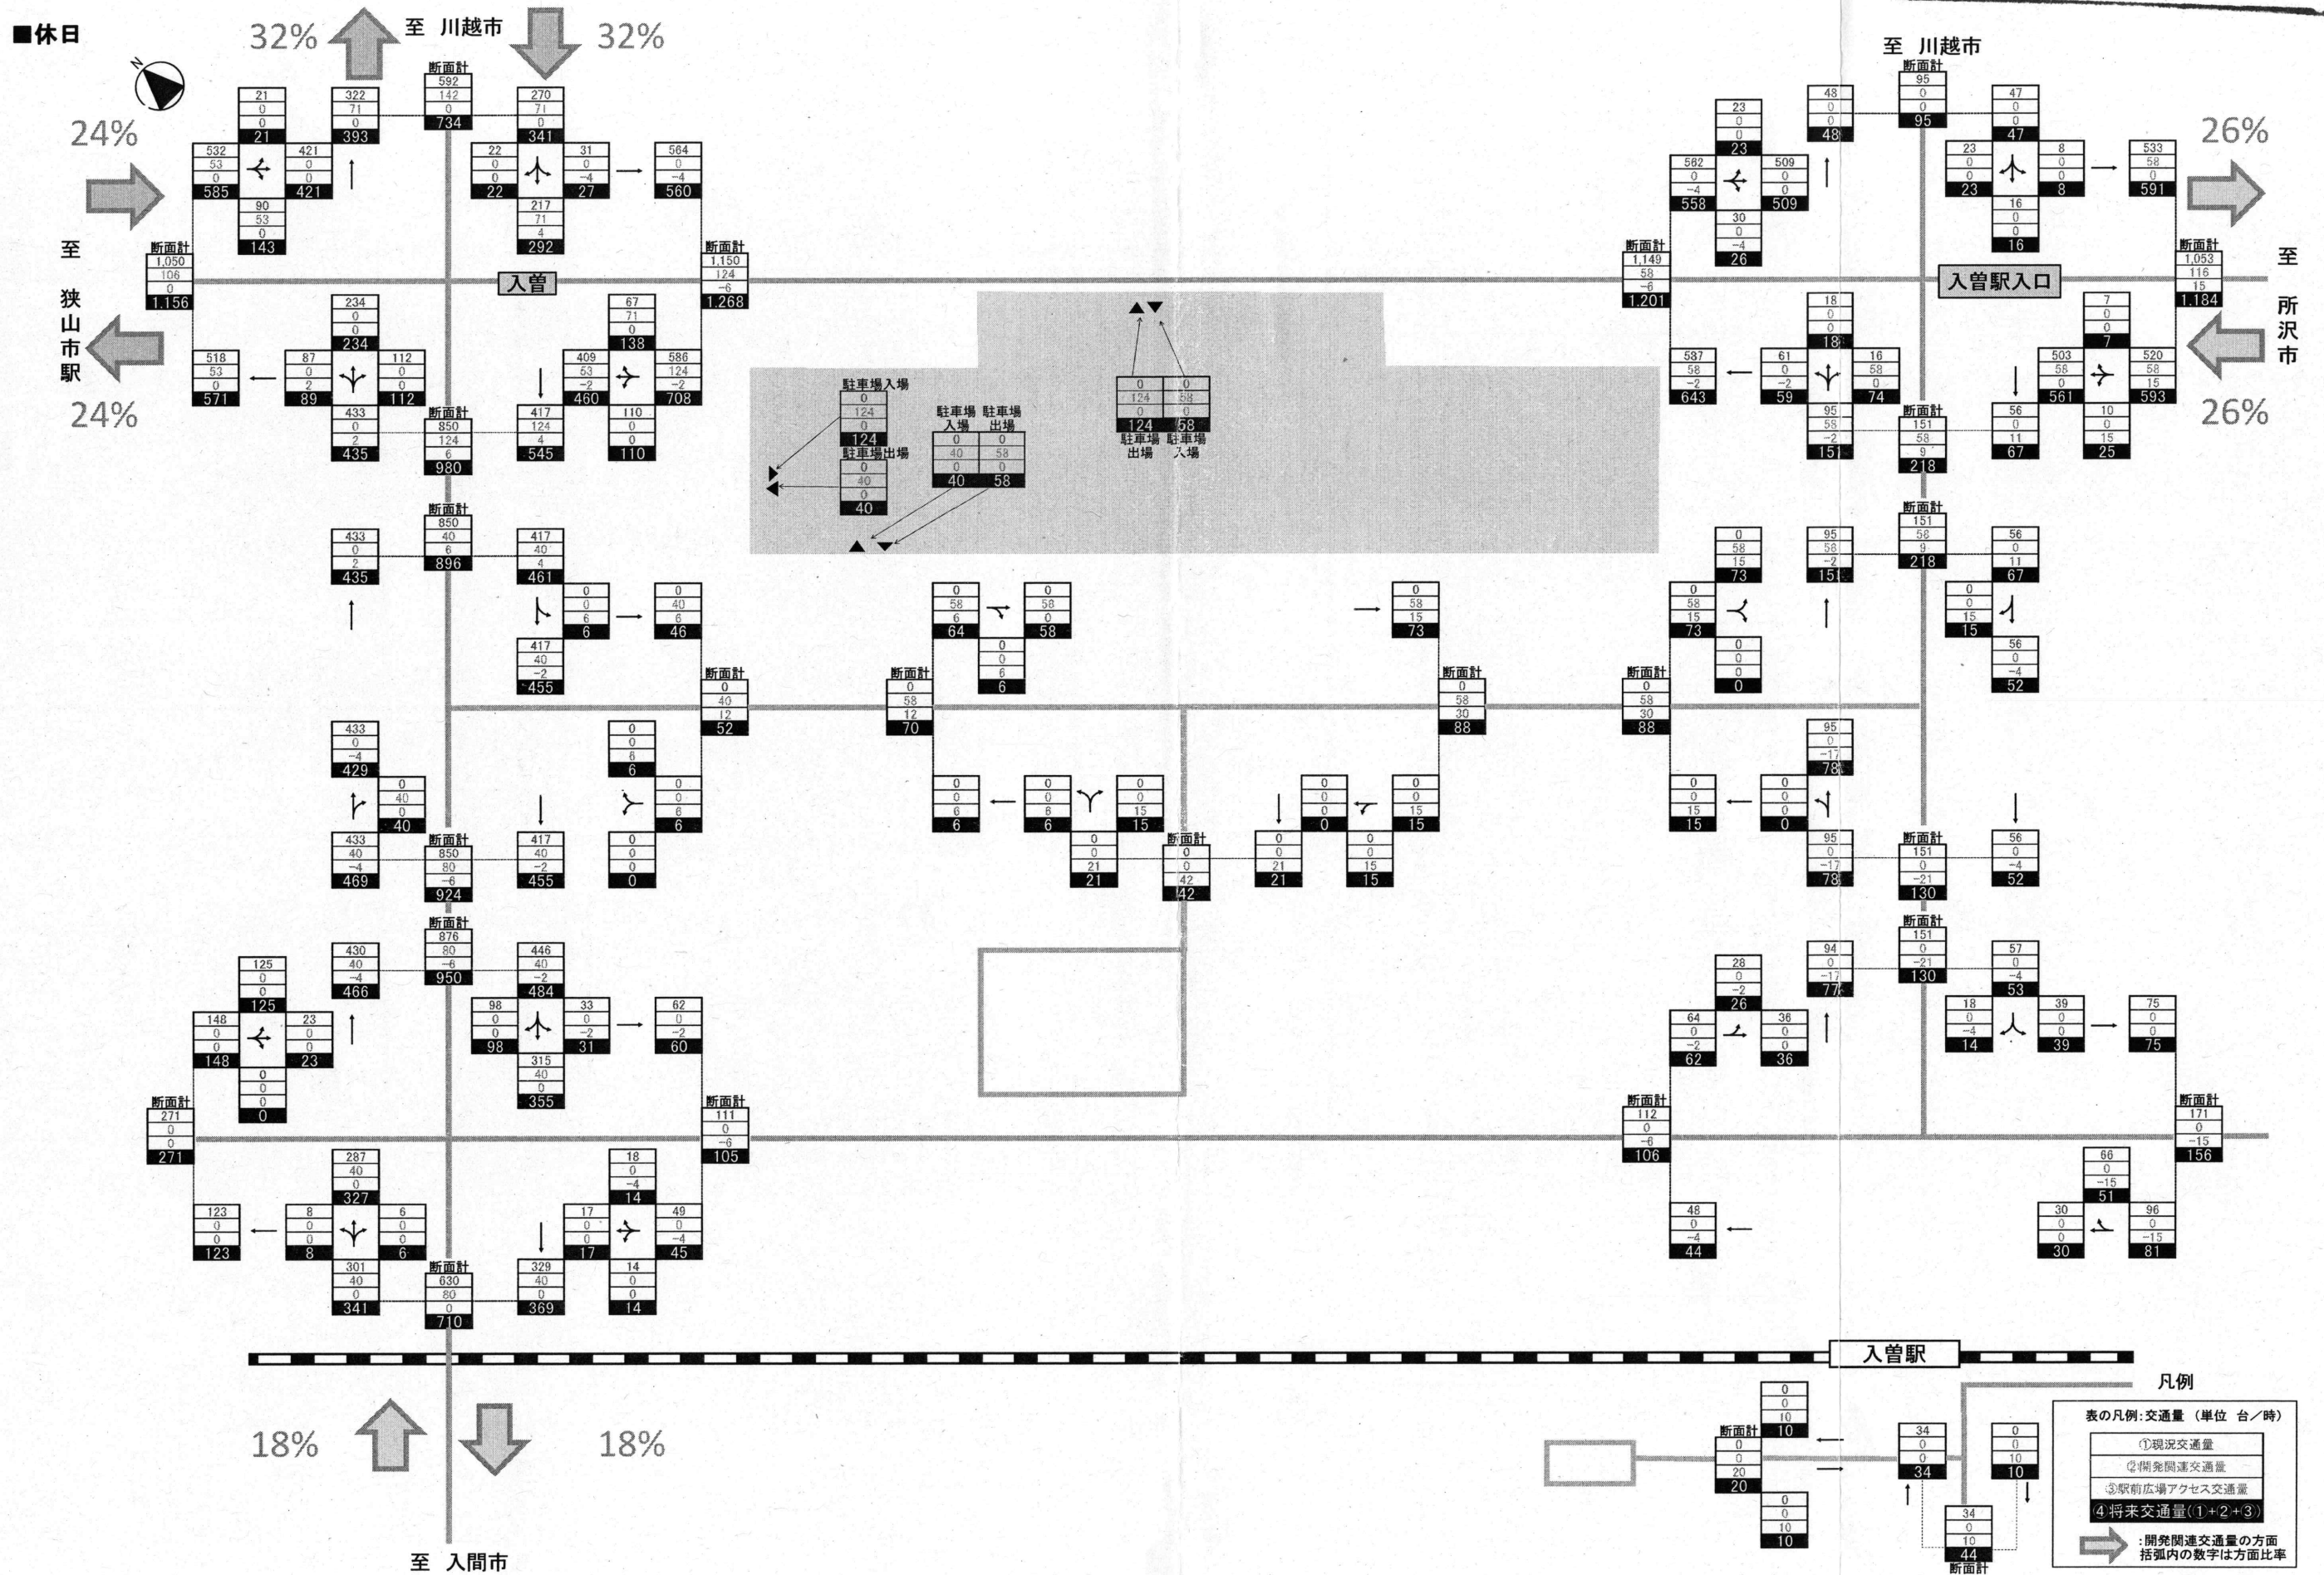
■休日

32%　至　川越市　32%

24%

至

狭山市駅

24%

断面計
592
142
0
734

21
0
0
21

322
71
0
393

270
71
0
341

532
53
0
585

421
0
0
421

22
0
0
22

31
0
−4
27

564
0
−4
560

90
53
0
143

217
71
4
292

断面計
1,050
106
0
1,156

入曽

断面計
1,150
124
−6
1,268

234
0
0
234

67
71
0
138

518
53
0
571

87
0
2
89

112
0
0
112

409
53
−2
460

586
124
−2
708

433
0
2
435

断面計
850
124
6
980

417
124
4
545

110
0
0
110

駐車場入場
0
124
0
124

駐車場出場
0
40
0
40

駐車場入場
0
40
0
40

駐車場出場
0
58
0
58

0
124
0
124
駐車場出場

0
58
0
58
駐車場入場

断面計
850
40
6
896

433
0
2
435

417
40
4
461

0
0
6
6

0
40
6
46

417
40
−2
455

断面計
0
40
12
52

断面計
0
58
12
70

0
58
6
64

0
58
0
58

0
0
6
6

0
58
15
73

断面計
0
58
30
88

433
0
−4
429

0
40
0
40

0
0
6
6

0
0
6
6

0
0
6
6

0
0
6
6

0
0
6
6

0
0
15
15

0
0
0
0

0
0
15
15

433
40
−4
469

断面計
850
80
−6
924

417
40
−2
455

0
0
0
0

0
0
21
21

断面計
0
0
42
42

0
0
21
21

0
0
15
15

断面計
876
80
−6
950

430
40
−4
466

446
40
−2
484

125
0
0
125

148
0
0
148

23
0
0
23

98
0
0
98

33
0
−2
31

62
0
−2
60

0
0
0
0

315
40
0
355

断面計
271
0
0
271

断面計
111
0
−6
105

287
40
0
327

18
0
−4
14

123
0
0
123

8
0
0
8

6
0
0
6

17
0
0
17

49
0
−4
45

301
40
0
341

断面計
630
80
0
710

329
40
0
369

14
0
0
14

18%　18%

至　入間市

至　川越市

断面計
95
0
0
95

48
0
0
48

47
0
0
47

23
0
0
23

26%

582
0
−4
558

509
0
0
509

23
0
0
23

8
0
0
8

533
58
0
591

30
0
−4
26

16
0
0
16

断面計
1,149
58
−6
1,201

入曽駅入口

断面計
1,053
116
15
1,184

至

所沢市

18
0
0
18

7
0
0
7

587
58
−2
643

61
0
−2
59

16
58
0
74

503
58
0
561

520
58
15
593

95
58
−2
151

断面計
151
58
9
218

56
0
11
67

10
0
15
25

26%

0
58
15
73

95
58
−2
151

断面計
151
58
9
218

56
0
11
67

0
58
15
73

0
0
15
15

0
0
0
0

56
0
−4
52

断面計
0
58
30
88

95
0
−17
78

0
0
15
15

0
0
0
0

95
0
−17
78

断面計
151
0
−21
130

56
0
−4
52

断面計
151
0
−21
130

94
0
−17
77

57
0
−4
53

28
0
−2
26

18
0
−4
14

39
0
0
39

75
0
0
75

64
0
−2
62

36
0
0
36

断面計
112
0
−6
106

断面計
171
0
−15
156

66
0
−15
51

48
0
−4
44

30
0
0
30

96
0
−15
81

入曽駅

凡例

0
0
10
10

断面計
0
0
20
20

34
0
0
34

0
0
10
10

0
0
10
10

34
0
10
44
断面計

表の凡例：交通量（単位　台／時）
①現況交通量
②開発関連交通量
③駅前広場アクセス交通量
④将来交通量(①+②+③)
：開発関連交通量の方面
括弧内の数字は方面比率